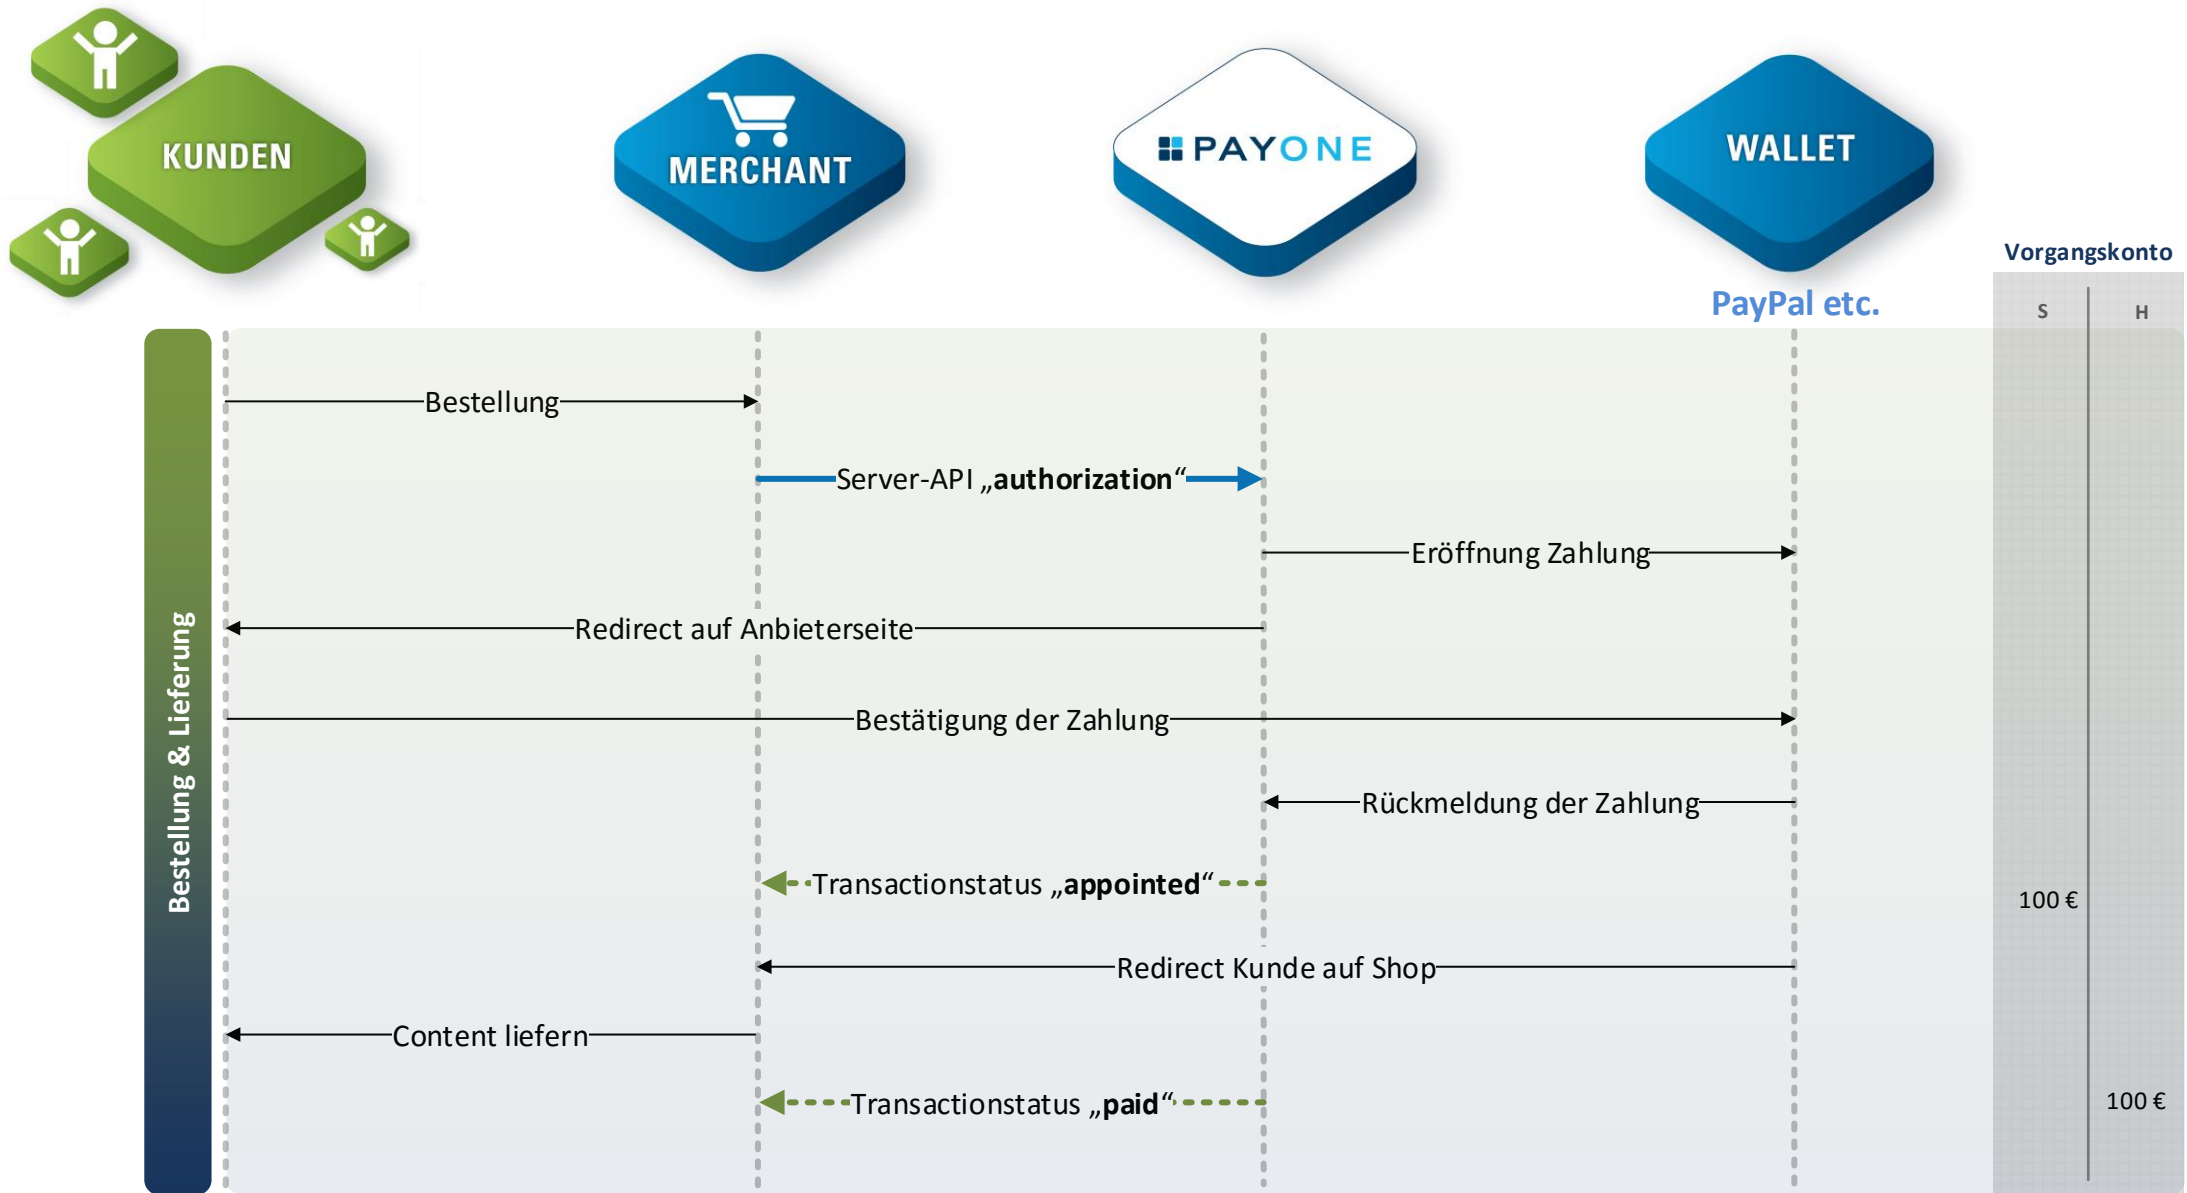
KUNDEN

MERCHANT

PAYONE

WALLET

PayPal etc.

Vorgangskonto

S

H

Bestellung & Lieferung

Bestellung

Server-API „authorization“

Eröffnung Zahlung

Redirect auf Anbieterseite

Bestätigung der Zahlung

Rückmeldung der Zahlung

Transactionstatus „appointed“

100 €

Redirect Kunde auf Shop

Content liefern

Transactionstatus „paid“

100 €